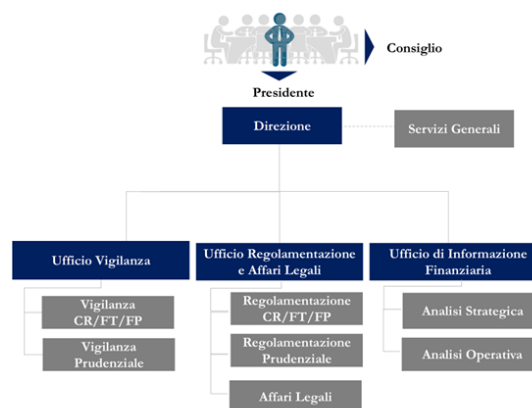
Consiglio

Presidente

Direzione

Servizi Generali

Ufficio Vigilanza

Vigilanza CR/FT/FP

Vigilanza Prudenziale

Ufficio Regolamentazione e Affari Legali

Regolamentazione CR/FT/FP

Regolamentazione Prudenziale

Affari Legali

Ufficio di Informazione Finanziaria

Analisi Strategica

Analisi Operativa